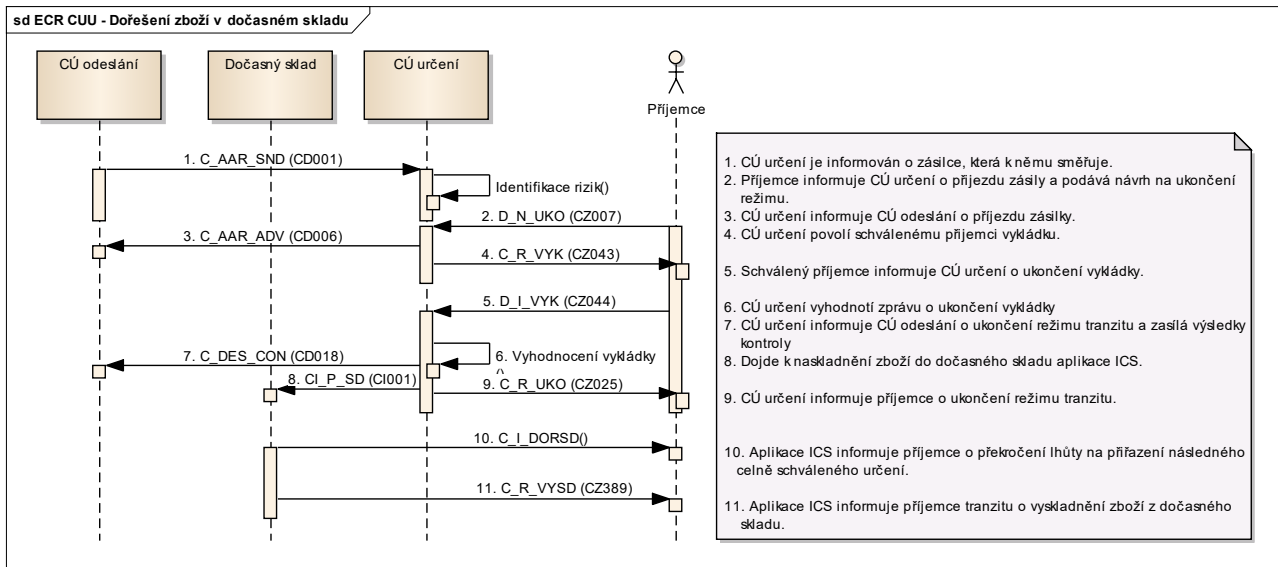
sd ECR CUU - Dořešení zboží v dočasném skladu

CÚ odeslání

Dočasný sklad

CÚ určení

Příjemce

1. C_AAR_SND (CD001)

Identifikace rizik()

2. D_N_UKO (CZ007)

3. C_AAR_ADV (CD006)

4. C_R_VYK (CZ043)

5. D_I_VYK (CZ044)

6. Vyhodnocení vykládky ()

7. C_DES_CON (CD018)

8. CI_P_SD (CI001)

9. C_R_UKO (CZ025)

10. C_I_DORSD()

11. C_R_VYSD (CZ389)

1. CÚ určení je informován o zásilce, která k němu směřuje.
2. Příjemce informuje CÚ určení o příjezdu zásily a podává návrh na ukončení režimu.
3. CÚ určení informuje CÚ odeslání o příjezdu zásilky.
4. CÚ určení povolí schválenému příjemci vykládku.

5. Schválený příjemce informuje CÚ určení o ukončení vykládky.

6. CÚ určení vyhodnotí zprávu o ukončení vykládky
7. CÚ určení informuje CÚ odeslání o ukončení režimu tranzitu a zasílá výsledky kontroly
8. Dojde k naskladnění zboží do dočasného skladu aplikace ICS.

9. CÚ určení informuje příjemce o ukončení režimu tranzitu.

10. Aplikace ICS informuje příjemce o překročení lhůty na přiřazení následného celně schváleného určení.

11. Aplikace ICS informuje příjemce tranzitu o vyskladnění zboží z dočasného skladu.